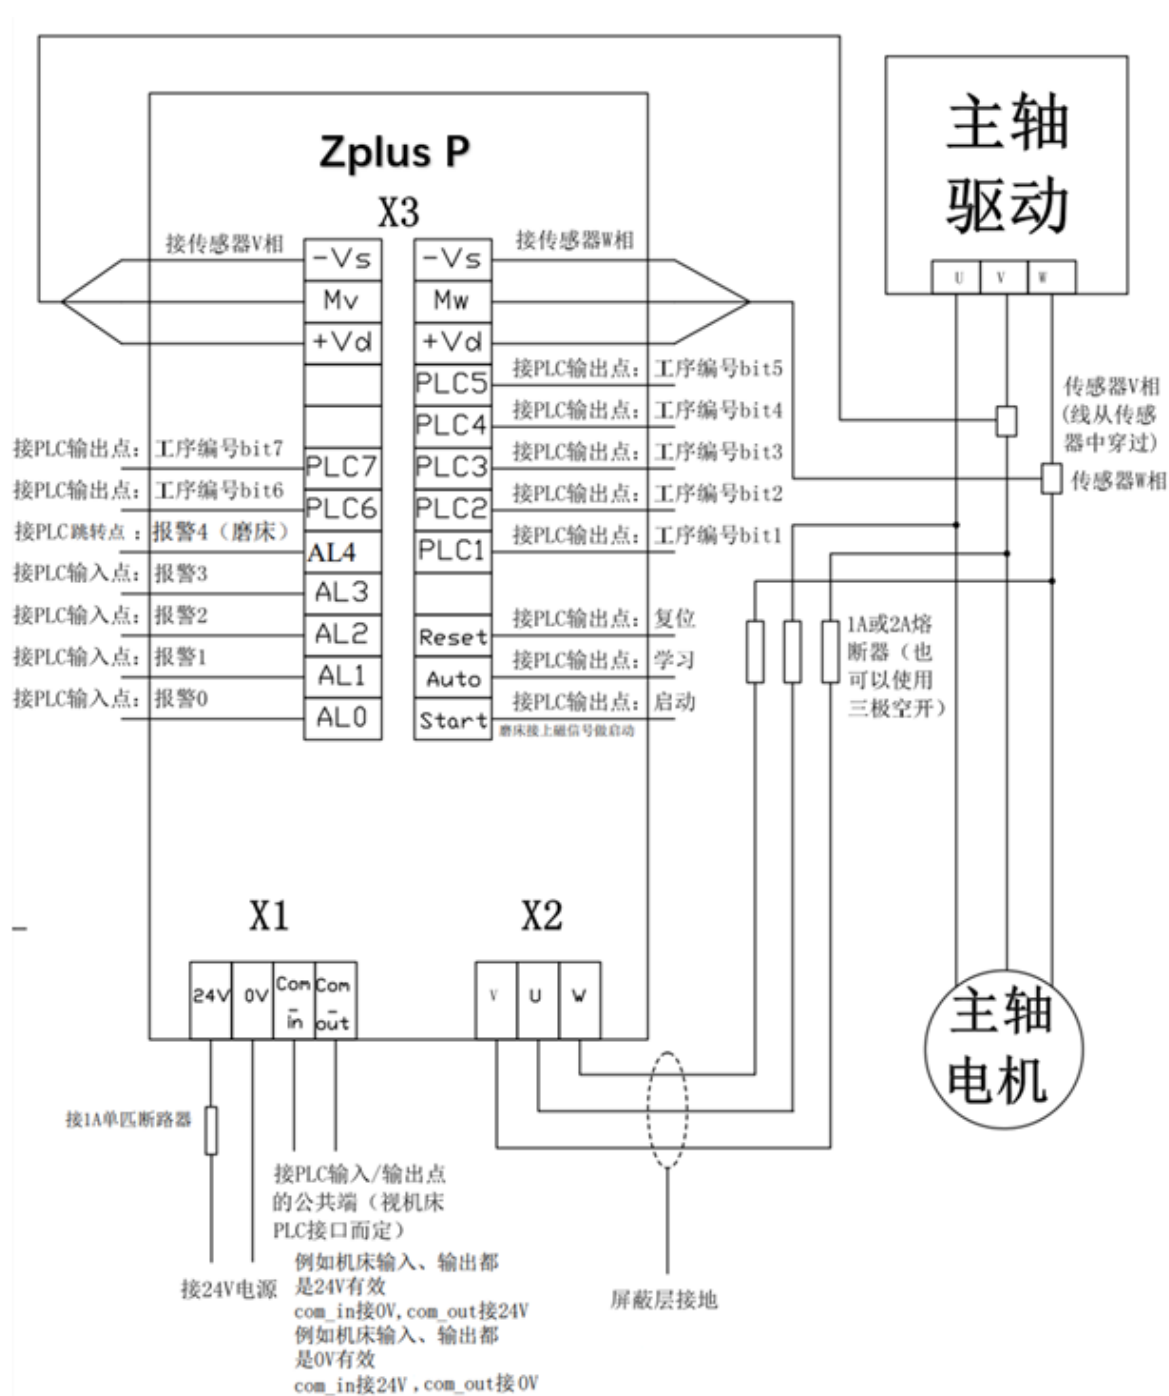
Zplus P

X3

主轴驱动

U V W

接传感器V相

接传感器W相

| -Vs | -Vs |
|---|---|
| Mv | Mw |
| +Vd | +Vd |
| | PLC5 |
| | PLC4 |
| PLC7 | PLC3 |
| PLC6 | PLC2 |
| AL4 | PLC1 |
| AL3 | |
| AL2 | Reset |
| AL1 | Auto |
| AL0 | Start |

接PLC输出点：工序编号bit7
接PLC输出点：工序编号bit6
接PLC跳转点：报警4（磨床）
接PLC输入点：报警3
接PLC输入点：报警2
接PLC输入点：报警1
接PLC输入点：报警0

接PLC输出点：工序编号bit5
接PLC输出点：工序编号bit4
接PLC输出点：工序编号bit3
接PLC输出点：工序编号bit2
接PLC输出点：工序编号bit1
接PLC输出点：复位
接PLC输出点：学习
接PLC输出点：启动
磨床接上磁信号做启动

传感器V相（线从传感器中穿过）
传感器W相

1A或2A熔断器（也可以使用三极空开）

X1

X2

| 24V | 0V | Com_in | Com_out |
|---|---|---|---|

| V | U | W |
|---|---|---|

主轴电机

接1A单匹断路器

接PLC输入/输出点的公共端（视机床PLC接口而定）

例如机床输入、输出都是24V有效
com_in接0V，com_out接24V
例如机床输入、输出都是0V有效
com_in接24V，com_out接0V

接24V电源

屏蔽层接地